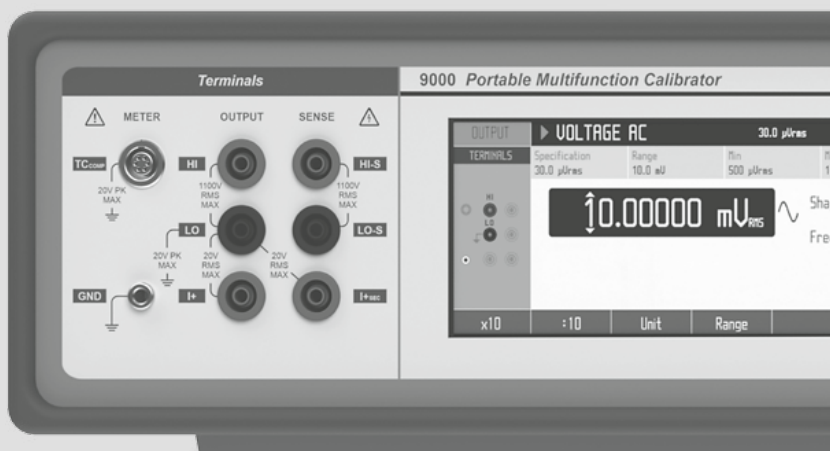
Terminals

METER OUTPUT SENSE

TC$_{COMP}$ HI HI-S

20V PK MAX

1100V RMS MAX

1100V RMS MAX

LO LO-S

20V PK MAX

20V RMS MAX

20V RMS MAX

GND I+ I+$_{SEC}$

9000 Portable Multifunction Calibrator

OUTPUT ▶ VOLTAGE AC 30.0 µVrms

TERMINALS Specification 30.0 µVrms Range 10.0 mV Min 500 µVrms

HI LO

10.00000 mV$_{RMS}$

Sha

Fre

x10 :10 Unit Range